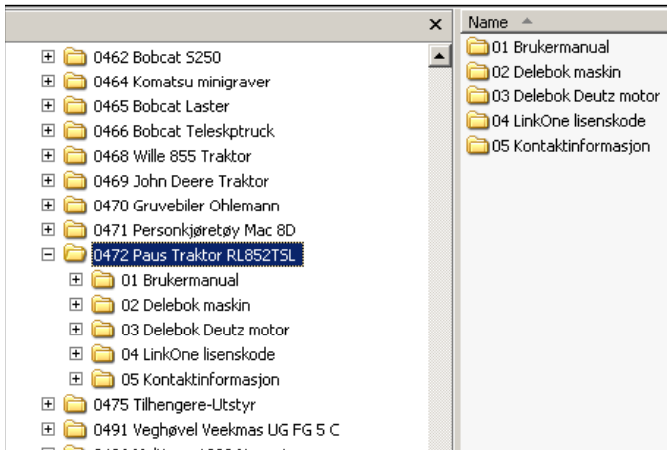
×

0462 Bobcat S250
0464 Komatsu minigraver
0465 Bobcat Laster
0466 Bobcat Teleskptruck
0468 Wille 855 Traktor
0469 John Deere Traktor
0470 Gruvebiler Ohlemann
0471 Personkjøretøy Mac 8D
0472 Paus Traktor RL852TSL
01 Brukermanual
02 Delebok maskin
03 Delebok Deutz motor
04 LinkOne lisenskode
05 Kontaktinformasjon
0475 Tilhengere-Utstyr
0491 Veghøvel Veekmas UG FG 5 C
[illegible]

Name
01 Brukermanual
02 Delebok maskin
03 Delebok Deutz motor
04 LinkOne lisenskode
05 Kontaktinformasjon